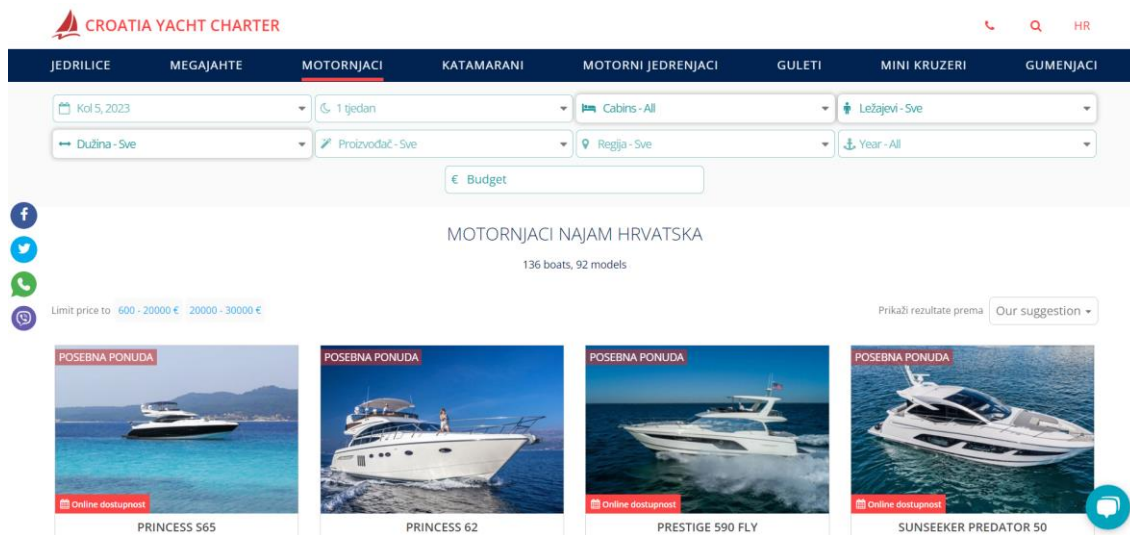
CROATIA YACHT CHARTER

HR

JEDRILICE MEGAJAHTE MOTORNJACI KATAMARANI MOTORNI JEDRENJACI GULETI MINI KRUZERI GUMENJACI

Kol 5, 2023
1 tjedan
Cabins - All
Ležajevi - Sve
Dužina - Sve
Proizvođač - Sve
Regija - Sve
Year - All
€ Budget

MOTORNJACI NAJAM HRVATSKA

136 boats, 92 models

Limit price to 600 - 20000 € 20000 - 30000 €

Prikaži rezultate prema Our suggestion

POSEBNA PONUDA
Online dostupnost
PRINCESS S65

POSEBNA PONUDA
PRINCESS 62

POSEBNA PONUDA
Online dostupnost
PRESTIGE 590 FLY

POSEBNA PONUDA
Online dostupnost
SUNSEEKER PREDATOR 50